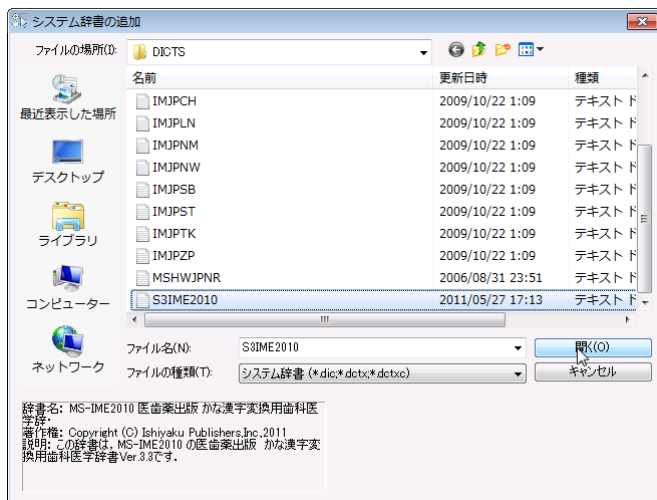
システム辞書の追加

ファイルの場所(I): DICTS

最近表示した場所
デスクトップ
ライブラリ
コンピューター
ネットワーク

| 名前 | 更新日時 | 種類 |
|---|---|---|
| IMJPCH | 2009/10/22 1:09 | テキスト ド |
| IMJPLN | 2009/10/22 1:09 | テキスト ド |
| IMJPNM | 2009/10/22 1:09 | テキスト ド |
| IMJPNW | 2009/10/22 1:09 | テキスト ド |
| IMJPSB | 2009/10/22 1:09 | テキスト ド |
| IMJPST | 2009/10/22 1:09 | テキスト ド |
| IMJPTK | 2009/10/22 1:09 | テキスト ド |
| IMJPZP | 2009/10/22 1:09 | テキスト ド |
| MSHWJPNR | 2006/08/31 23:51 | テキスト ド |
| S3IME2010 | 2011/05/27 17:13 | テキスト ド |

ファイル名(N): S3IME2010
ファイルの種類(T): システム辞書 (*.dic;*.dctx;*.dctxc)
開く(O)
キャンセル

辞書名: MS-IME2010 医歯薬出版 かな漢字変換用歯科医学辞
著作権: Copyright (C) Ishiyaku Publishers,Inc.2011
説明: この辞書は、MS-IME2010 の医歯薬出版 かな漢字変換用歯科医学辞書Ver.3.3です。